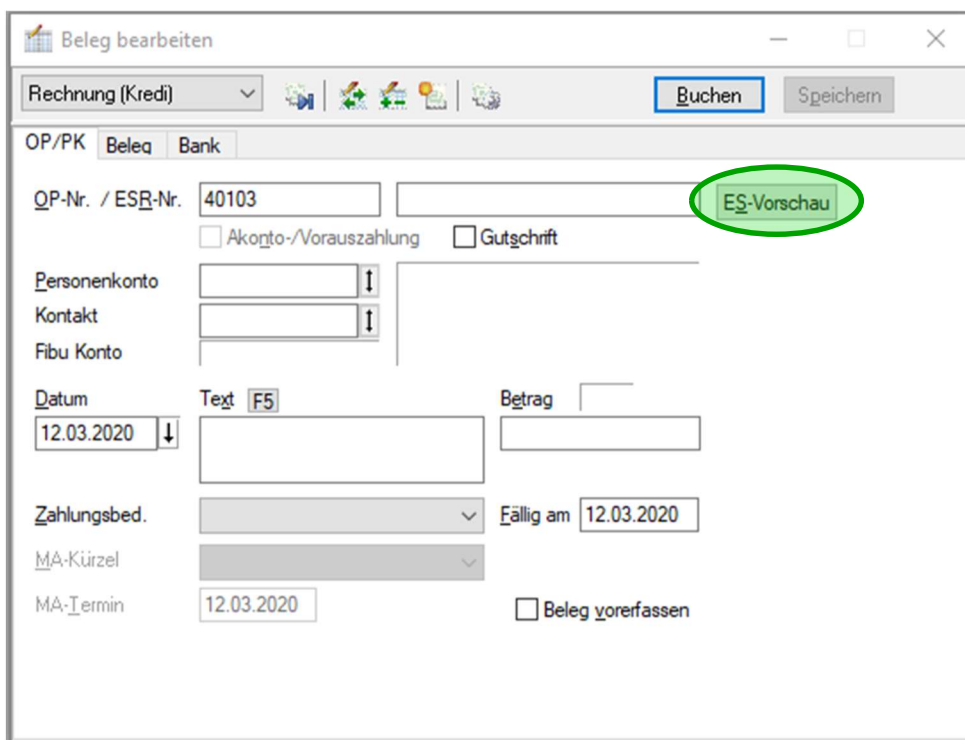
Beleg bearbeiten

Rechnung (Kredi)

Buchen

Speichern

OP/PK Beleg Bank

OP-Nr. / ESR-Nr. 40103

ES-Vorschau

Akonto-/Vorauszahlung

Gutschrift

Personenkonto

Kontakt

Fibu Konto

Datum

12.03.2020

Text F5

Betrag

Zahlungsbed.

Fällig am 12.03.2020

MA-Kürzel

MA-Termin 12.03.2020

Beleg vorerfassen